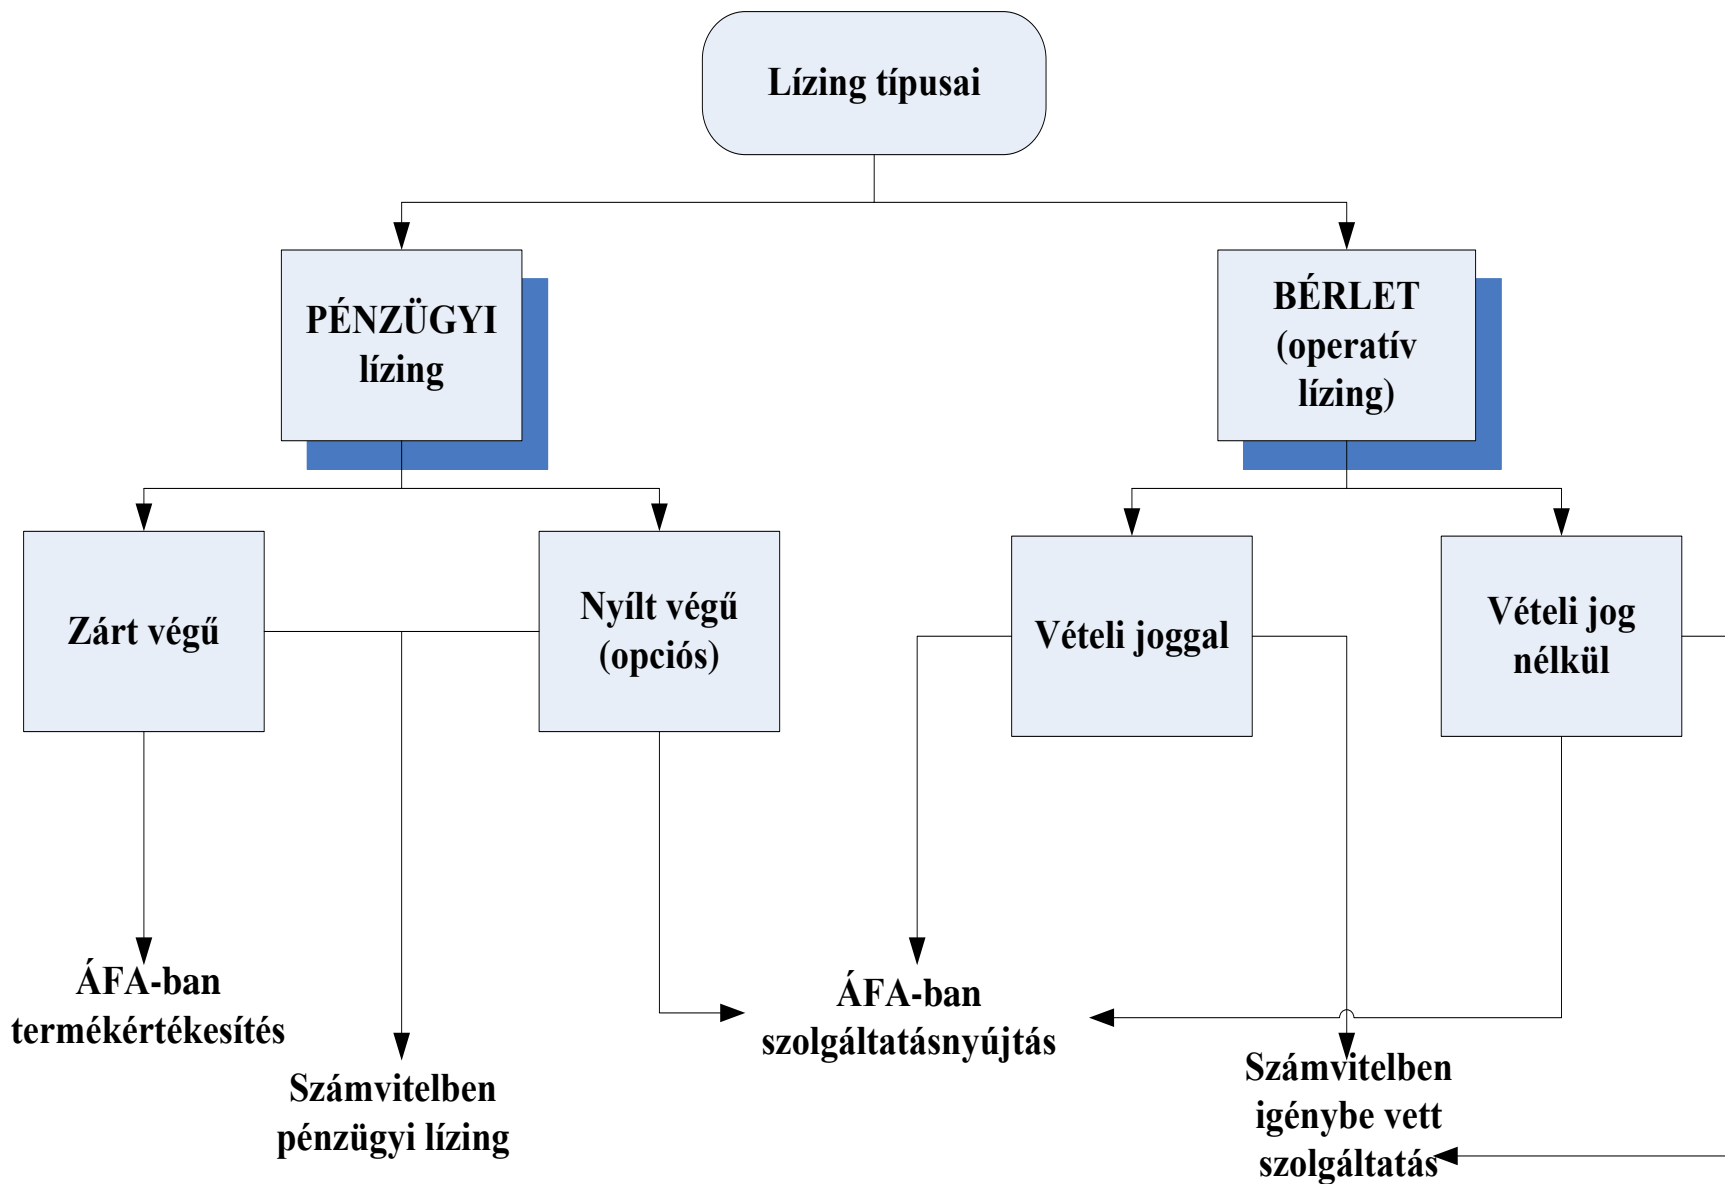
Lízing típusai

PÉNZÜGYI lízing

BÉRLET (operatív lízing)

Zárt végű

Nyílt végű (opciós)

Vételi joggal

Vételi jog nélkül

ÁFA-ban termékértékesítés

Számvitelben pénzügyi lízing

ÁFA-ban szolgáltatásnyújtás

Számvitelben igénybe vett szolgáltatás